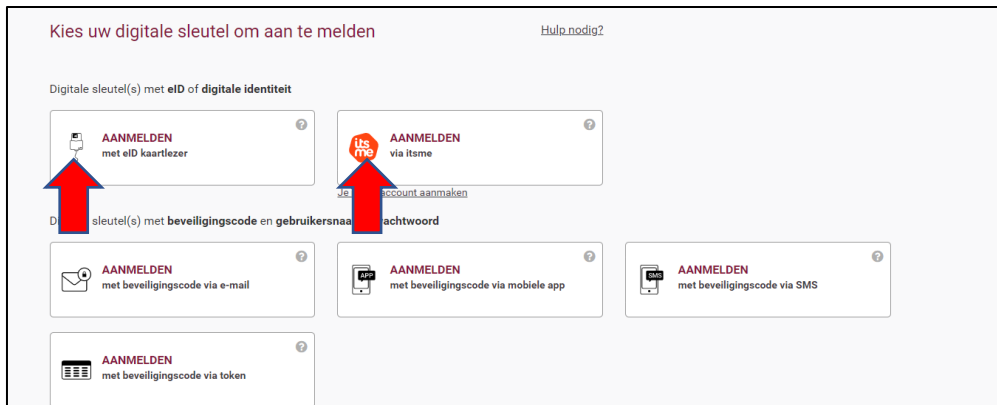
Kies uw digitale sleutel om aan te melden

Hulp nodig?

Digitale sleutel(s) met eID of digitale identiteit

AANMELDEN
met eID kaartlezer

?

its me

AANMELDEN
via itsme

?

Je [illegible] account aanmaken

D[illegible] sleutel(s) met beveiligingscode en gebruikersnaa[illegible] wachtwoord

AANMELDEN
met beveiligingscode via e-mail

?

APP

AANMELDEN
met beveiligingscode via mobiele app

?

SMS

AANMELDEN
met beveiligingscode via SMS

?

AANMELDEN
met beveiligingscode via token

?